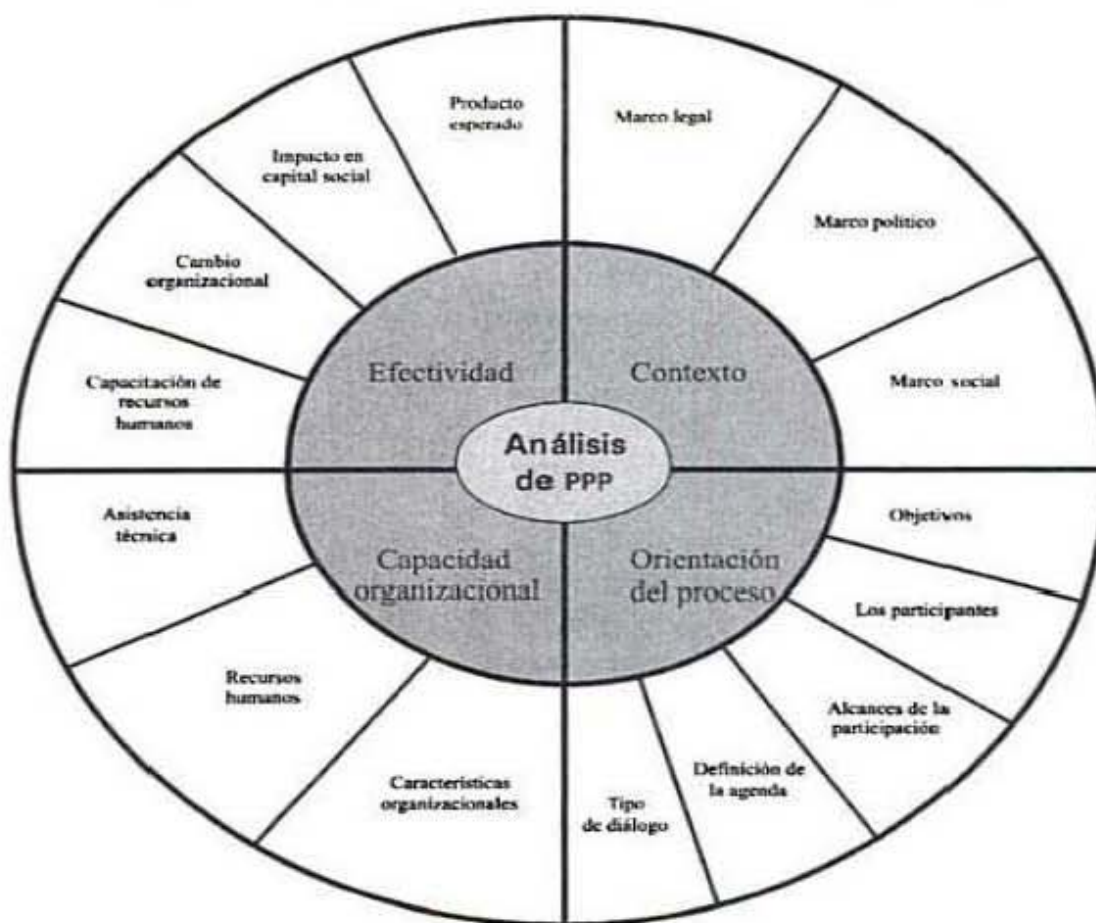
Análisis de PPP

Efectividad

Contexto

Capacidad organizacional

Orientación del proceso

Producto esperado

Impacto en capital social

Cambio organizacional

Capacitación de recursos humanos

Marco legal

Marco político

Marco social

Objetivos

Los participantes

Alcances de la participación

Definición de la agenda

Tipo de diálogo

Características organizacionales

Recursos humanos

Asistencia técnica